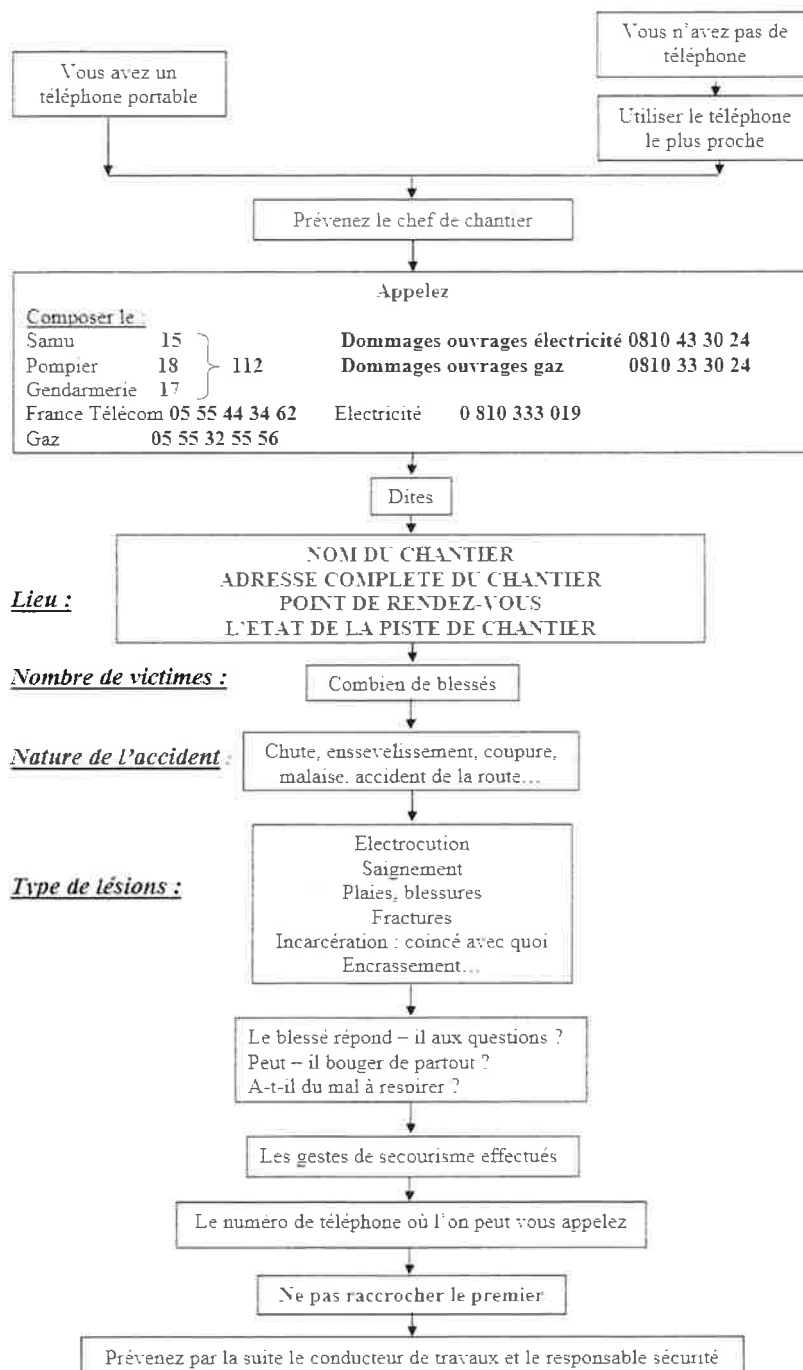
Vous avez un téléphone portable

Vous n'avez pas de téléphone

Utiliser le téléphone le plus proche

Prévenez le chef de chantier

Appelez

Composer le :
Samu 15
Pompier 18
Gendarmerie 17
112

Dommages ouvrages électricité 0810 43 30 24
Dommages ouvrages gaz 0810 33 30 24

France Télécom 05 55 44 34 62 Electricité 0 810 333 019
Gaz 05 55 32 55 56

Dites

Lieu :

NOM DU CHANTIER
ADRESSE COMPLETE DU CHANTIER
POINT DE RENDEZ-VOUS
L'ETAT DE LA PISTE DE CHANTIER

Nombre de victimes :

Combien de blessés

Nature de l'accident :

Chute, enssevelissement, coupure, malaise, accident de la route…

Type de lésions :

Electrocution
Saignement
Plaies, blessures
Fractures
Incarcération : coincé avec quoi
Encrassement…

Le blessé répond – il aux questions ?
Peut – il bouger de partout ?
A-t-il du mal à respirer ?

Les gestes de secourisme effectués

Le numéro de téléphone où l'on peut vous appelez

Ne pas raccrocher le premier

Prévenez par la suite le conducteur de travaux et le responsable sécurité